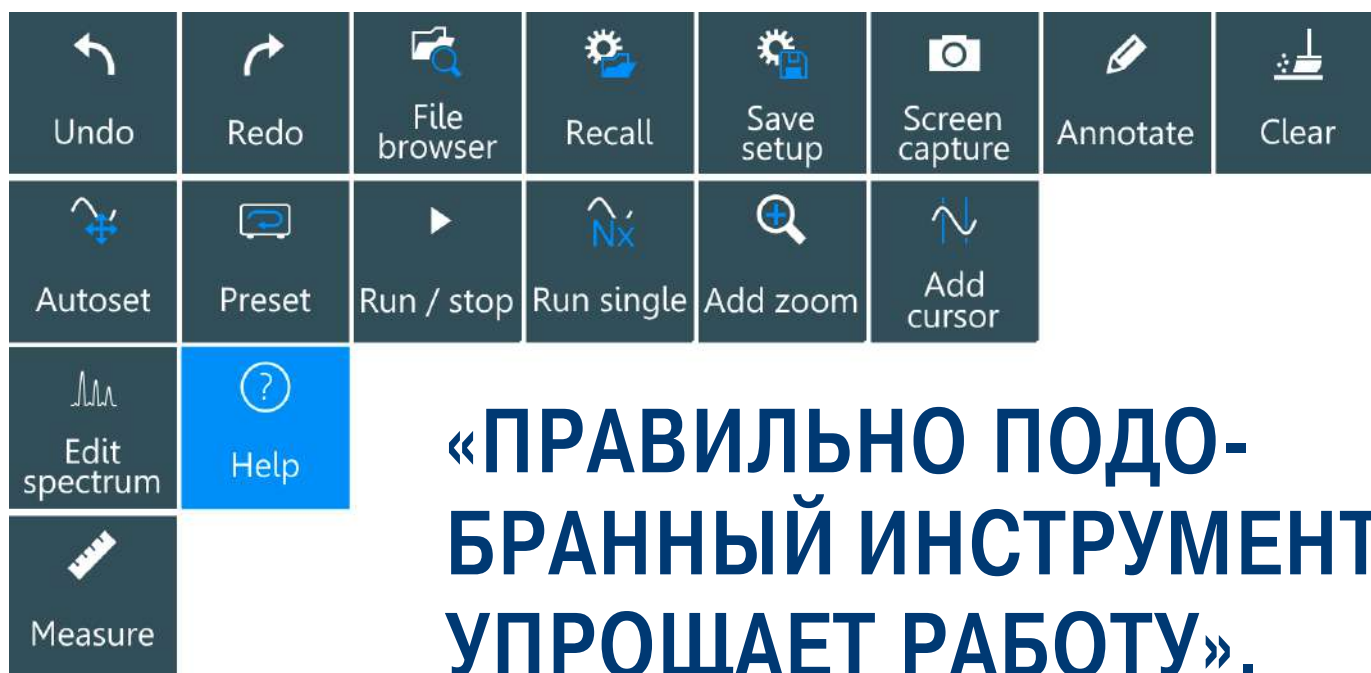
Undo
Redo
File browser
Recall
Save setup
Screen capture
Annotate
Clear

Autoset
Preset
Run / stop
Nx
Run single
Add zoom
Add cursor

Edit spectrum
Help

Measure

«ПРАВИЛЬНО ПОДОБРАННЫЙ ИНСТРУМЕНТ УПРОЩАЕТ РАБОТУ».